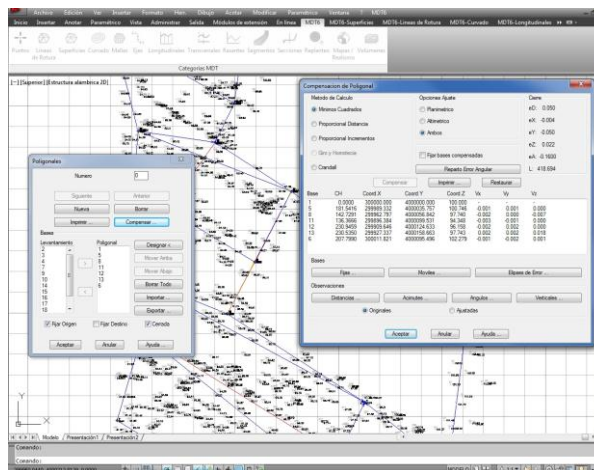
Archivo Edición Ver Insertar Formato Herr. Dibujo Acotar Modificar Paramétrico Ventana MDT6

Inicio Insertar Anotar Paramétrico Vista Administrar Salida Módulos de extensión En línea MDT6 MDT6-Superficies MDT6-Líneas de Rotura MDT6-Curvado MDT6-Longitudinales

Puntos Líneas de Rotura Superficies Curvado Malla Ejes Longitudinales Transversales Rasantes Segmentos Secciones Replanteo Mapas Volúmenes Rasterizar

Categorías MDT

[-][Superior][Estructura alámbrica 2D]

Poligonales

Numero 0

Siguiente Anterior

Nueva Borrar

Imprimir... Compensar...

Bases

Levantamiento Poligonal

1 3 5 8 9 10 15 16 17 18

5 8 11 12 13 15

Designar <

Mover Arriba

Mover Abajo

Borrar Todo

Importar...

Exportar

Fijar Origen Fijar Destino Cerrada

Aceptar Anular Ayuda

Compensacion de Poligonal

Metodo de Calculo

Minimos Cuadrados

Proporcional Distancia

Proporcional Incrementos

Giro y Homotecia

Crandall

Opciones Ajuste

Planimétrico

Altimétrico

Ambos

Fijar bases compensadas

Reparto Error Angular

Cierre

eD: 0.050

eX: -0.004

eY: -0.050

eZ: 0.022

eA: -0.1600

L: 418.694

Compensar Imprimir... Restaurar

| Base | CH | Coord.X | Coord.Y | Coord.Z | Vx | Vy | Vz |
|---|---|---|---|---|---|---|---|
| 1 | 0.0000 | 300000.000 | 4000000.000 | 100.000 | | | |
| 5 | 101.5416 | 299989.332 | 4000035.757 | 100.746 | -0.001 | 0.001 | 0.000 |
| 8 | 142.7281 | 299962.787 | 4000056.842 | 97.740 | -0.002 | 0.000 | 0.007 |
| 11 | 136.3666 | 299986.384 | 4000099.531 | 94.348 | -0.003 | -0.001 | 0.005 |
| 12 | 230.9459 | 299909.646 | 4000124.633 | 96.158 | -0.002 | 0.002 | 0.000 |
| 13 | 230.9350 | 299927.337 | 4000158.663 | 97.740 | -0.002 | 0.002 | 0.018 |
| 15 | 207.7990 | 300011.821 | 4000095.496 | 102.279 | -0.001 | -0.002 | 0.001 |

Bases

Fijas... Moviles... Elipses de Error...

Observaciones

Distancias... Acimutes... Angulos... Verticales...

Originales Ajustadas

Aceptar Anular Ayuda

Modelo / Presentación1 / Presentación2

Comando:

Comando: